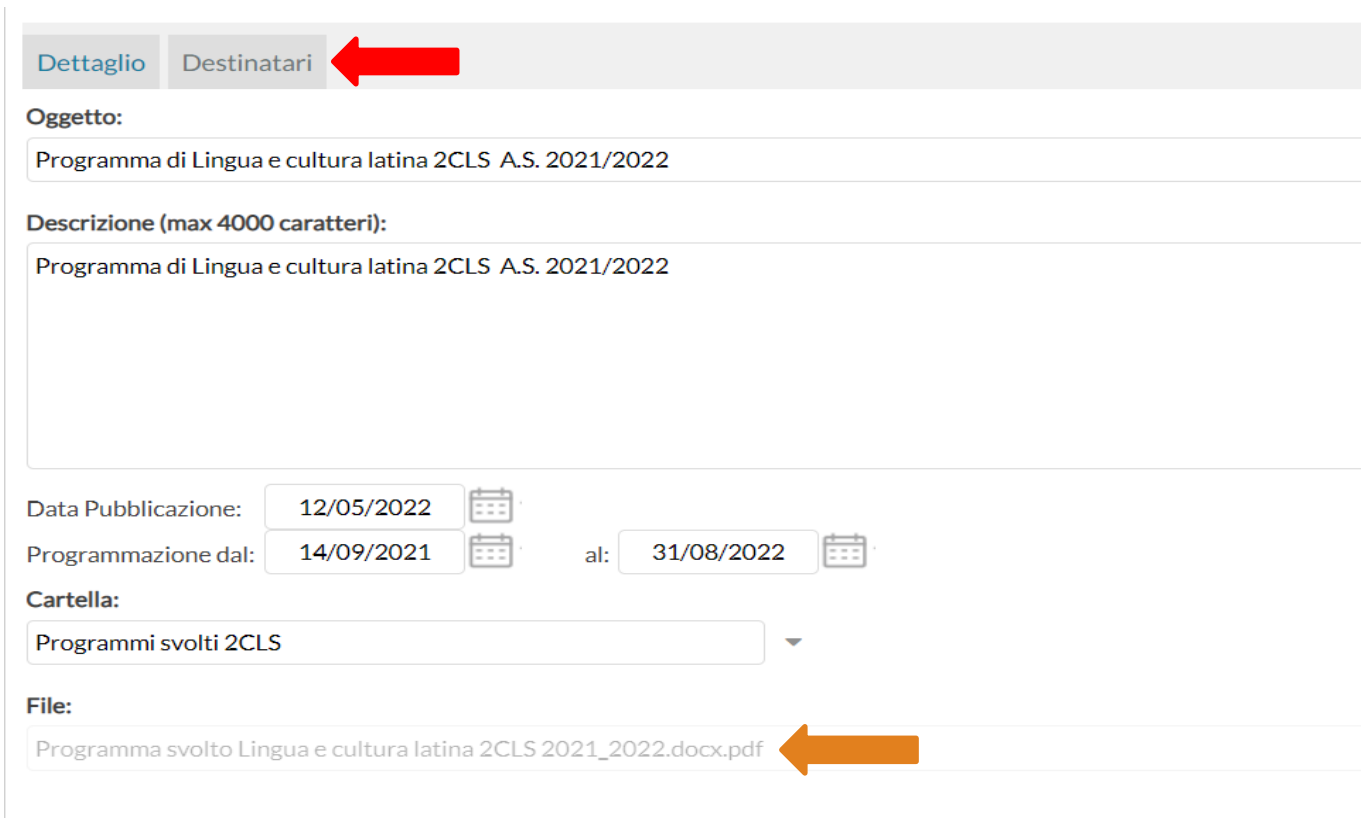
Dettaglio Destinatari

Oggetto:

Programma di Lingua e cultura latina 2CLS A.S. 2021/2022

Descrizione (max 4000 caratteri):

Programma di Lingua e cultura latina 2CLS A.S. 2021/2022

Data Pubblicazione: 12/05/2022

Programmazione dal: 14/09/2021 al: 31/08/2022

Cartella:

Programmi svolti 2CLS

File:

Programma svolto Lingua e cultura latina 2CLS 2021_2022.docx.pdf